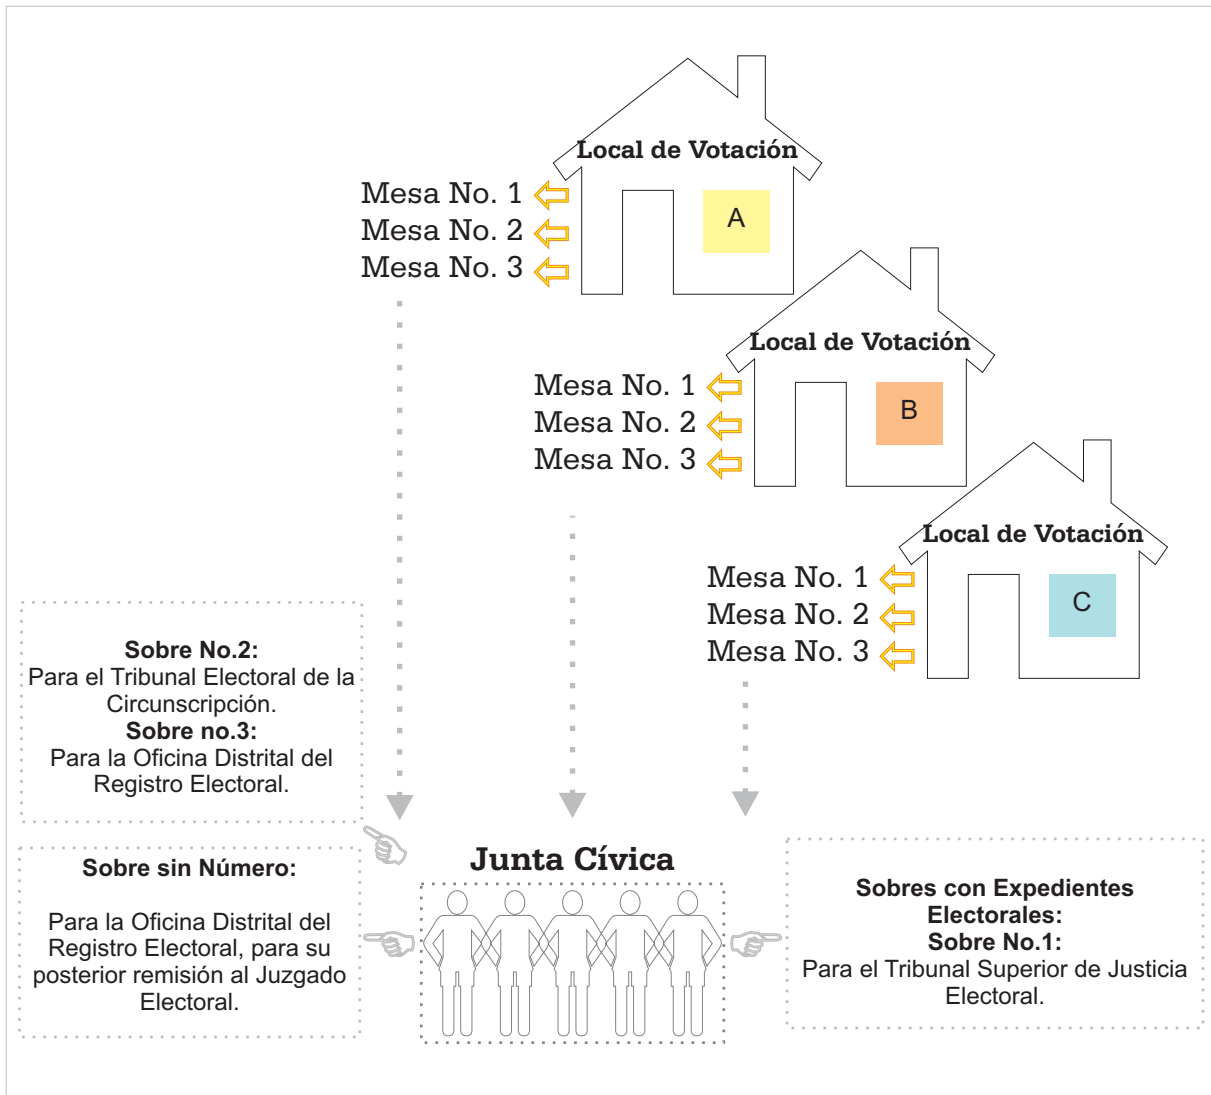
Local de Votación
A
Mesa No. 1
Mesa No. 2
Mesa No. 3

Local de Votación
B
Mesa No. 1
Mesa No. 2
Mesa No. 3

Local de Votación
C
Mesa No. 1
Mesa No. 2
Mesa No. 3

**Sobre No.2:**
Para el Tribunal Electoral de la Circunscripción.
**Sobre no.3:**
Para la Oficina Distrital del Registro Electoral.

**Sobre sin Número:**

Para la Oficina Distrital del Registro Electoral, para su posterior remisión al Juzgado Electoral.

**Junta Cívica**

**Sobres con Expedientes Electorales:**
**Sobre No.1:**
Para el Tribunal Superior de Justicia Electoral.